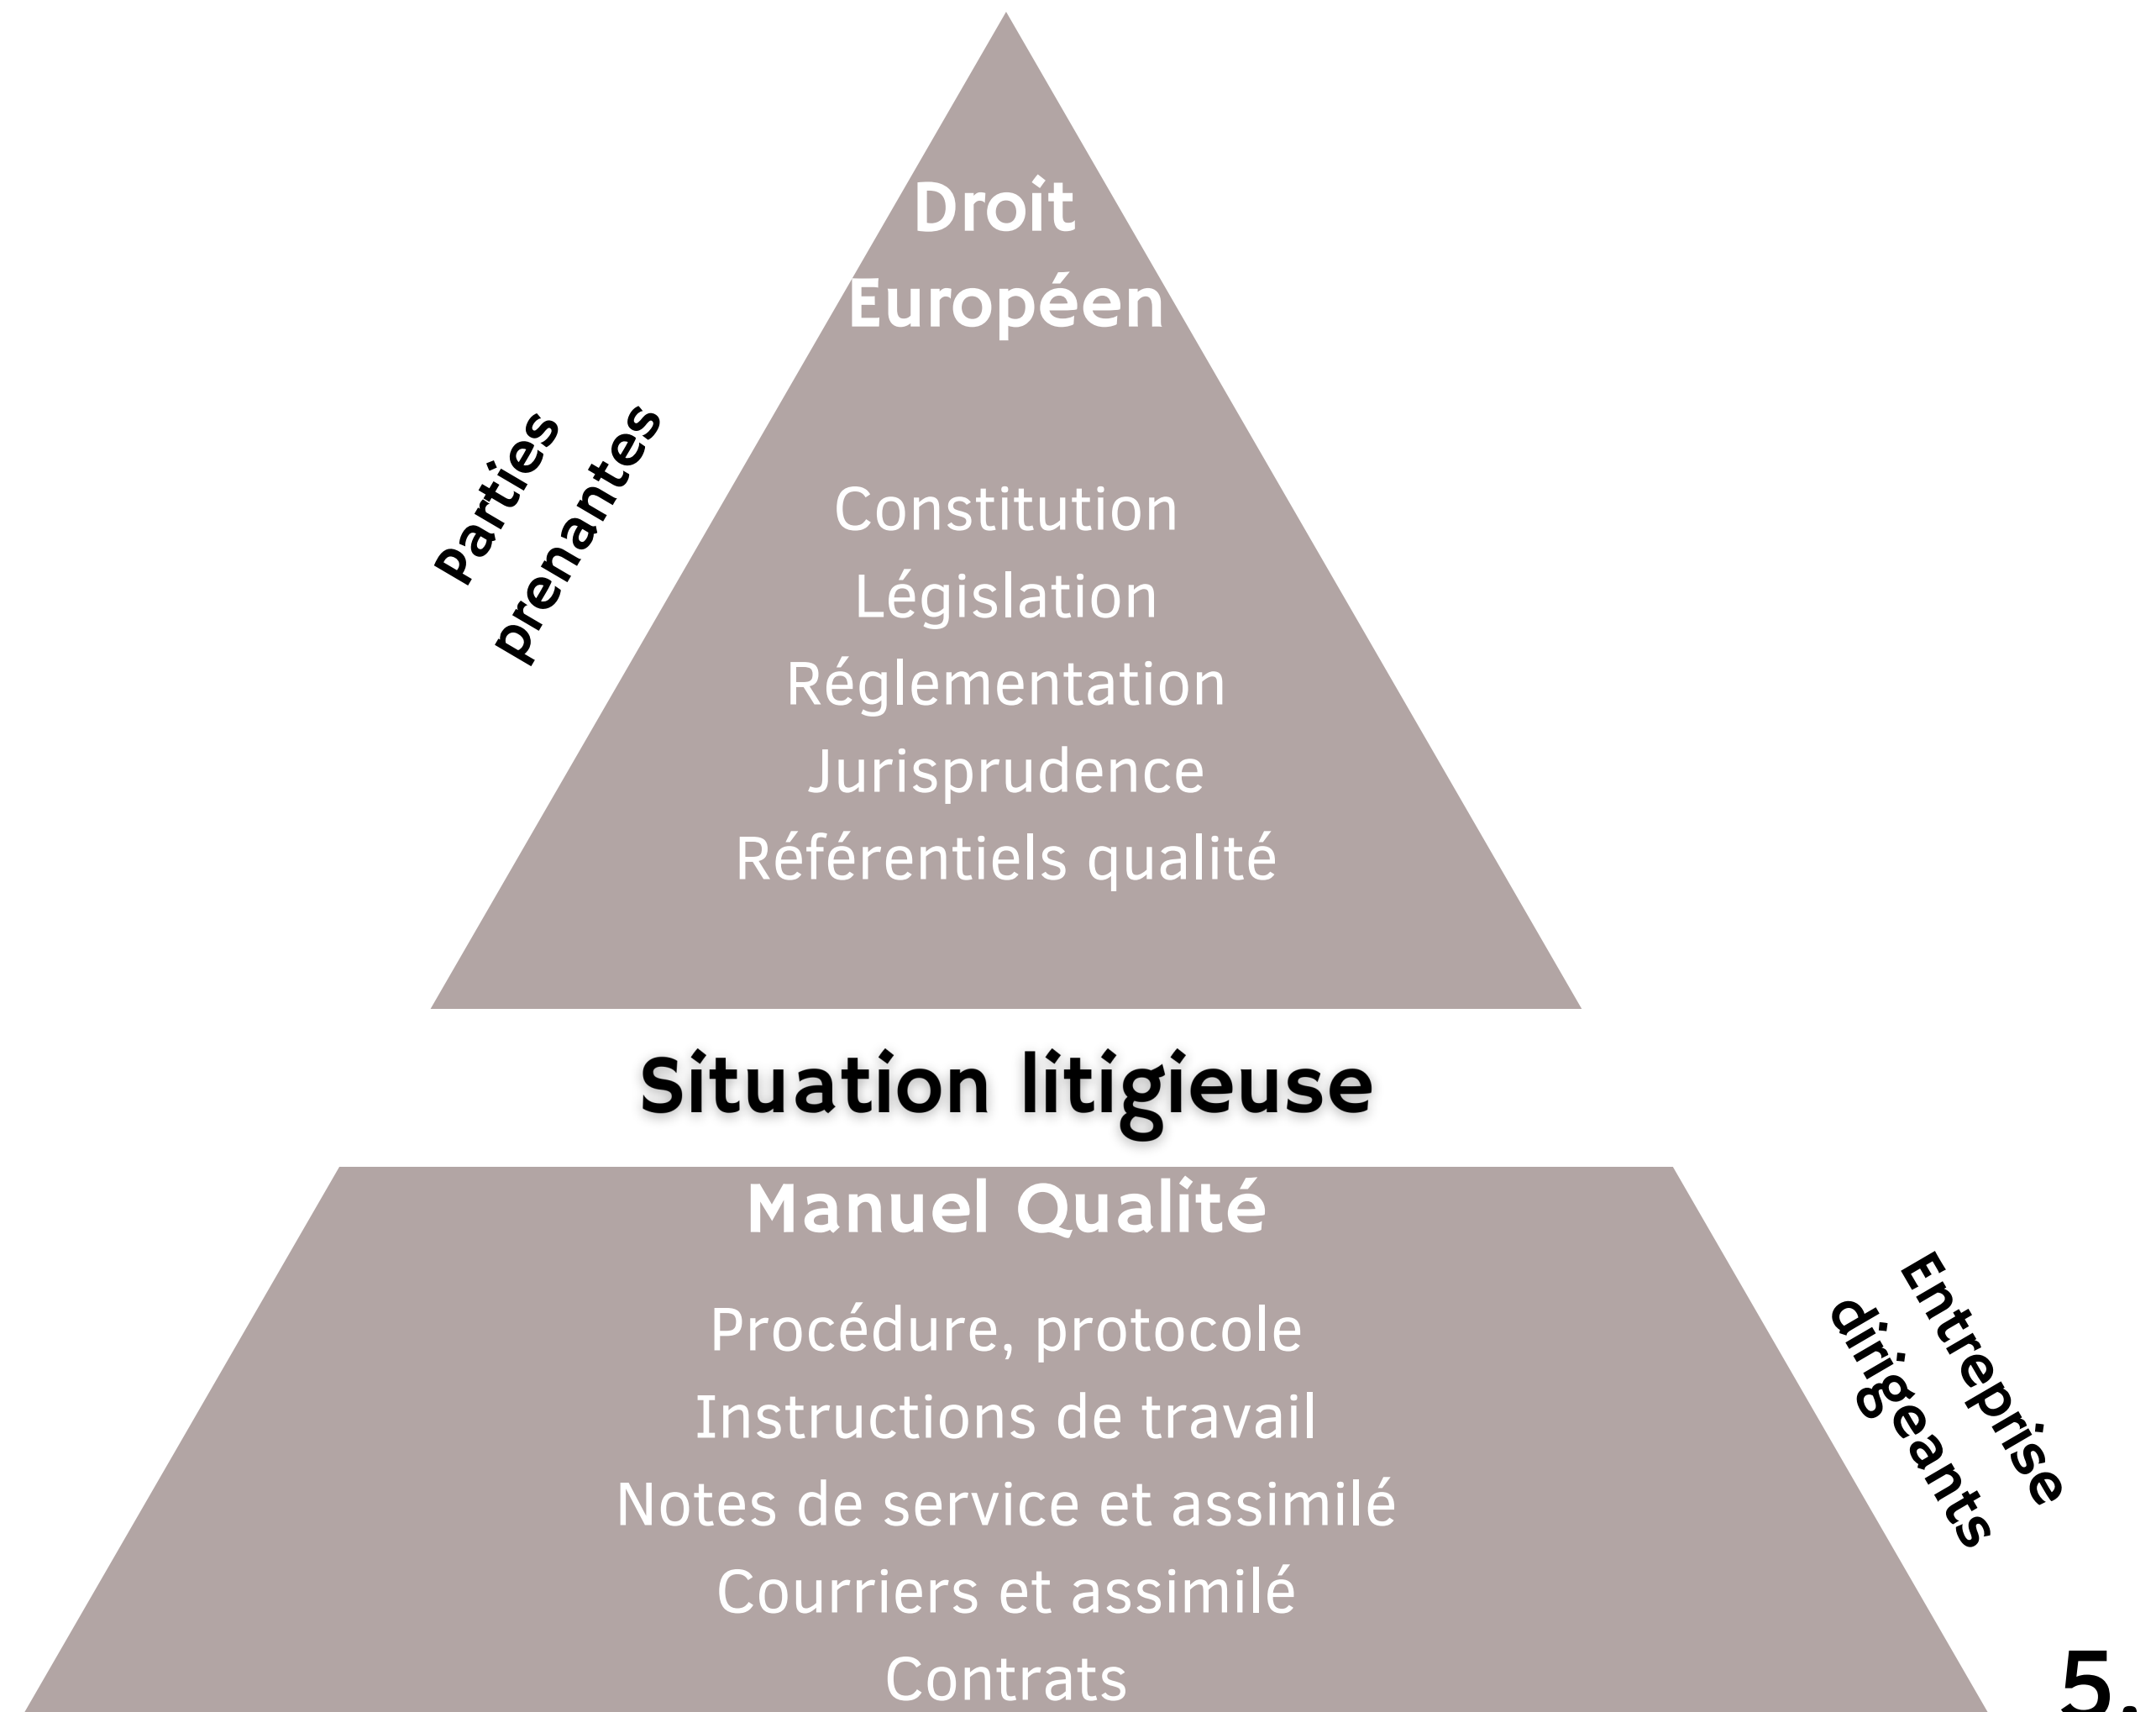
Droit Européen

Constitution
Législation
Réglementation
Jurisprudence
Référentiels qualité

Parties prenantes

Situation litigieuse

Manuel Qualité

Procédure, protocole
Instructions de travail
Notes de service et assimilé
Courriers et assimilé
Contrats

Entreprise dirigeants

5.